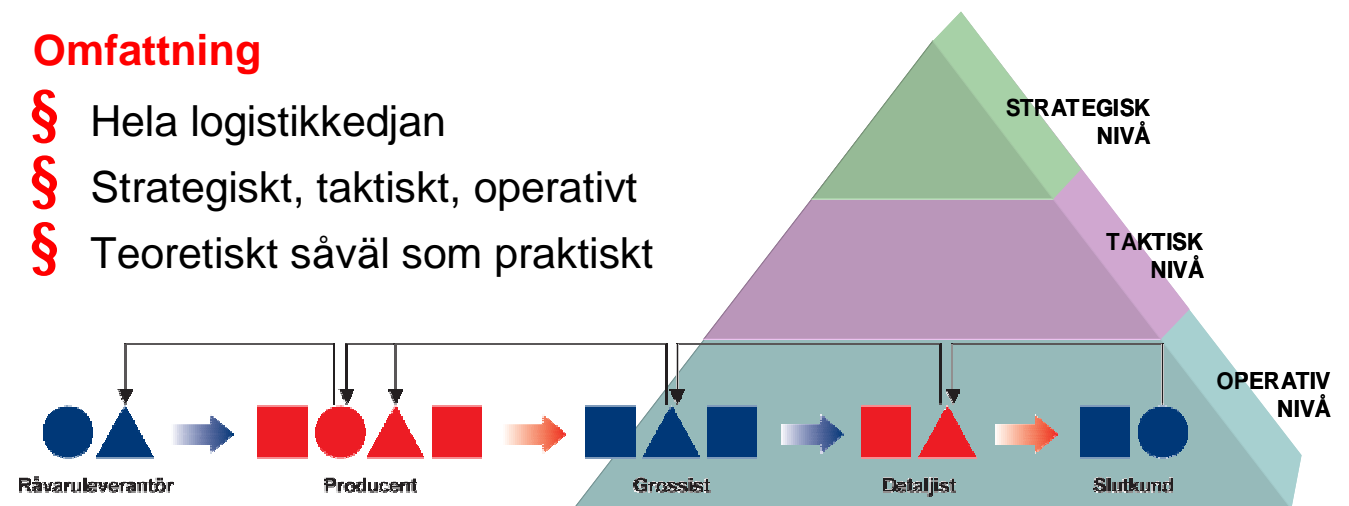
Omfattning

§ Hela logistikkedjan

§ Strategiskt, taktiskt, operativt

§ Teoretiskt såväl som praktiskt

STRATEGISK NIVÅ

TAKTISK NIVÅ

OPERATIV NIVÅ

Råvarulaverantör

Producent

Grossist

Detaljist

Slutkund